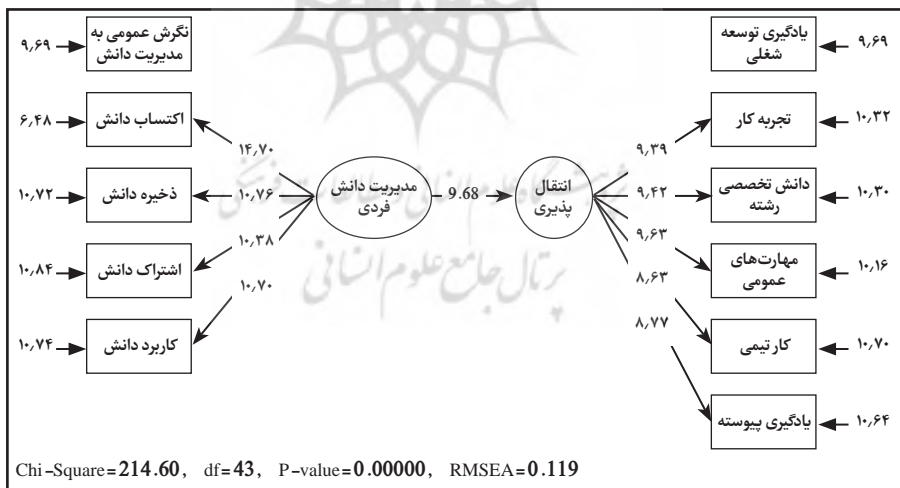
نگرش عمومی به مدیریت دانش
۹٫۶۹

اکتساب دانش
۶٫۴۸

ذخیره دانش
۱۰٫۷۲

اشتراک دانش
۱۰٫۸۴

کاربرد دانش
۱۰٫۷۴

۱۴٫۷۰
۱۰٫۷۶
۱۰٫۳۸
۱۰٫۷۰

مدیریت دانش فردی

9.68

انتقال پذیری

۹٫۳۹
۹٫۴۲
۹٫۶۳
۸٫۶۳
۸٫۷۷

یادگیری توسعه شغلی
۹٫۶۹

تجربه کار
۱۰٫۳۲

دانش تخصصی رشته
۱۰٫۳۰

مهارت‌های عمومی
۱۰٫۱۶

کار تیمی
۱۰٫۷۰

یادگیری پیوسته
۱۰٫۶۴

Chi-Square = 214.60, df = 43, P-value = 0.00000, RMSEA = 0.119